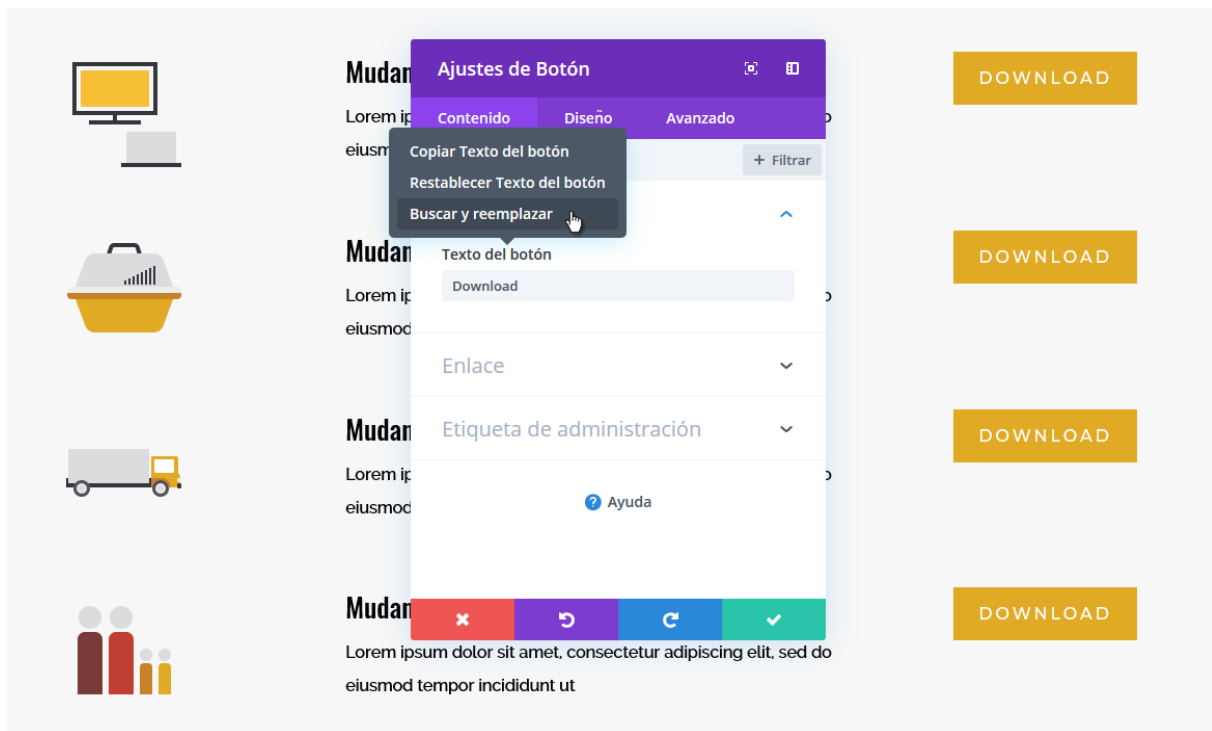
Mudan
Lorem ip o
eiusm

Ajustes de Botón

Contenido Diseño Avanzado

Copiar Texto del botón
Restablecer Texto del botón
Buscar y reemplazar

+ Filtrar

Texto del botón
Download

Enlace

Etiqueta de administración

Ayuda

DOWNLOAD

Mudan
Lorem ip o
eiusmod

DOWNLOAD

Mudan
Lorem ip o
eiusmod

DOWNLOAD

Mudan
Lorem ipsum dolor sit amet, consectetur adipiscing elit, sed do eiusmod tempor incididunt ut

DOWNLOAD